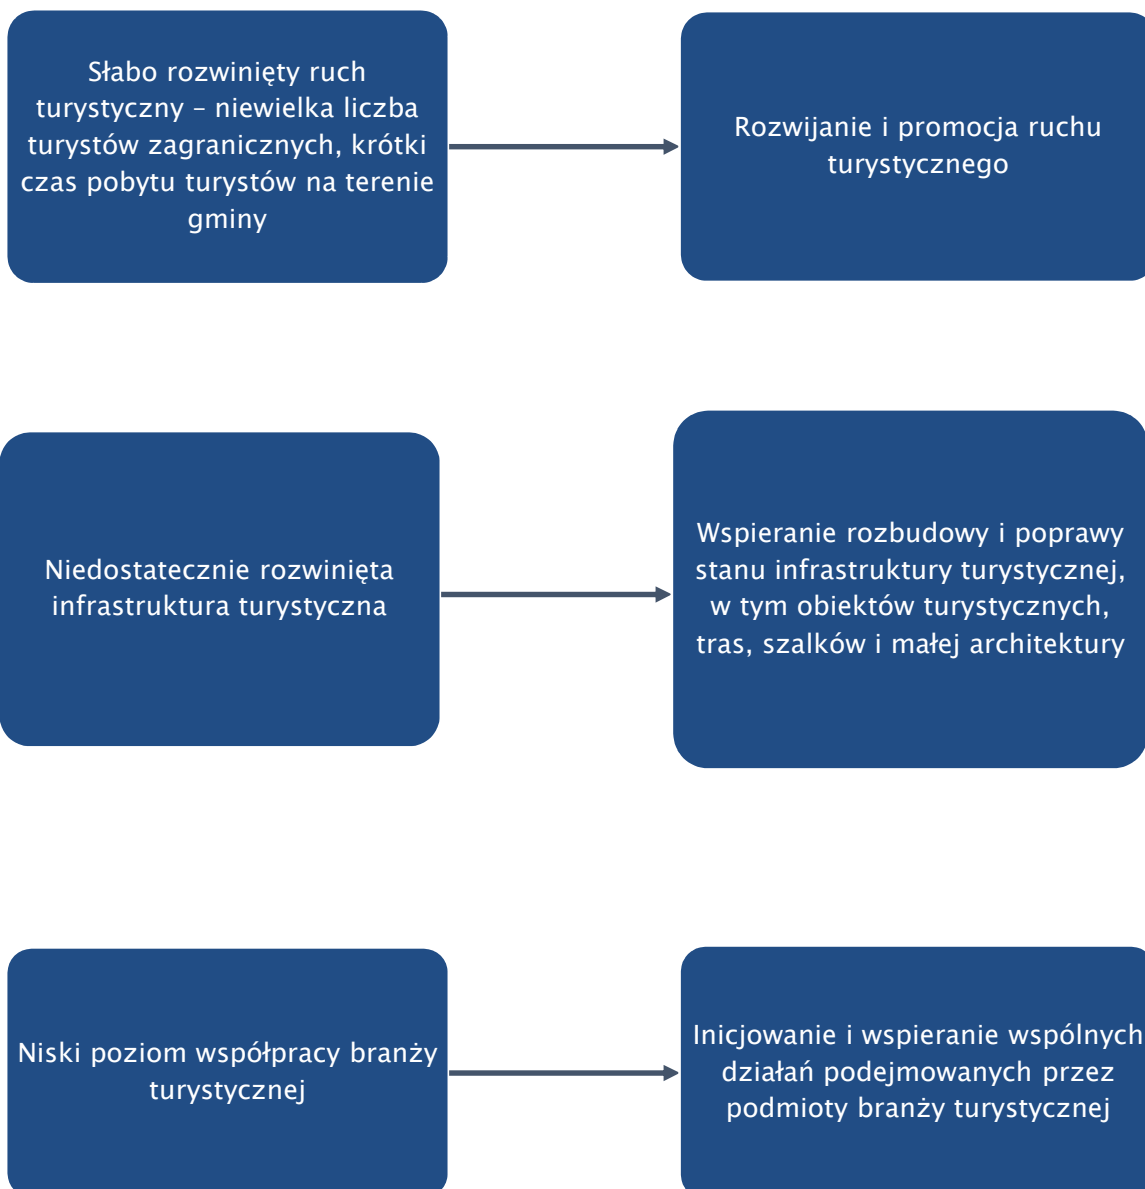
Słabo rozwinięty ruch turystyczny – niewielka liczba turystów zagranicznych, krótki czas pobytu turystów na terenie gminy

Rozwijanie i promocja ruchu turystycznego

Niedostatecznie rozwinięta infrastruktura turystyczna

Wspieranie rozbudowy i poprawy stanu infrastruktury turystycznej, w tym obiektów turystycznych, tras, szalków i małej architektury

Niski poziom współpracy branży turystycznej

Inicjowanie i wspieranie wspólnych działań podejmowanych przez podmioty branży turystycznej